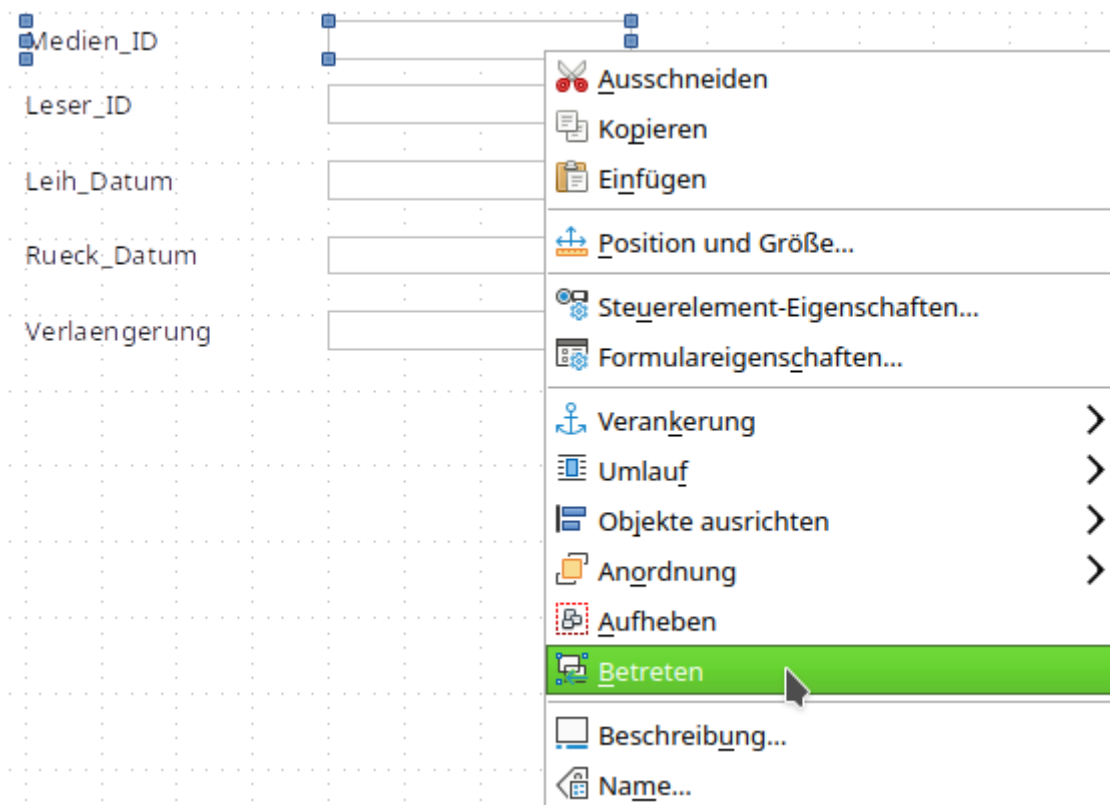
Medien_ID

Leser_ID

Leih_Datum

Rueck_Datum

Verlaengerung

Ausschneiden
Kopieren
Einfügen
Position und Größe...
Steuerelement-Eigenschaften...
Formulareigenschaften...
Verankerung
Umlauf
Objekte ausrichten
Anordnung
Aufheben
Betreten
Beschreibung...
Name...